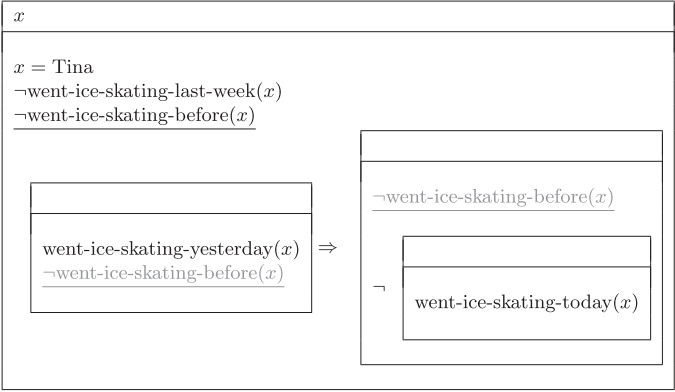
$x$

$x = \text{Tina}$
$\neg\text{went-ice-skating-last-week}(x)$
$\neg\text{went-ice-skating-before}(x)$

$\text{went-ice-skating-yesterday}(x)$
$\neg\text{went-ice-skating-before}(x)$

$\Rightarrow$

$\neg\text{went-ice-skating-before}(x)$

$\neg$

$\text{went-ice-skating-today}(x)$